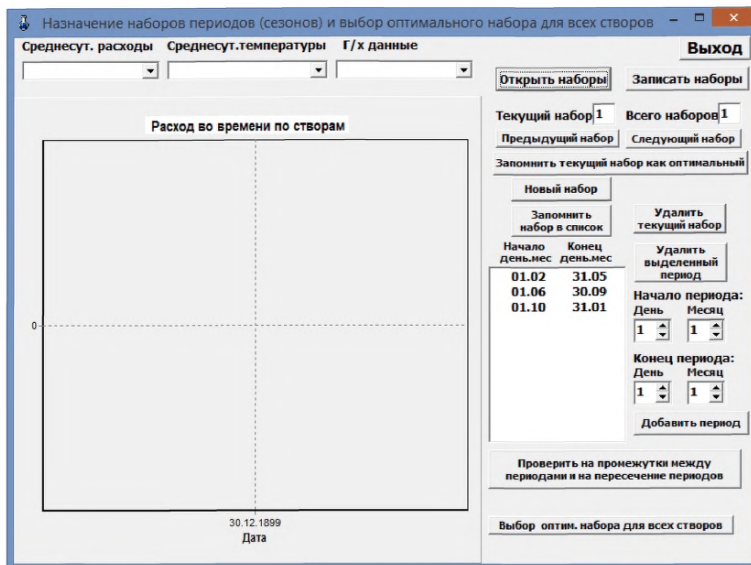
Назначение наборов периодов (сезонов) и выбор оптимального набора для всех створов

Среднесут. расходы Среднесут.температуры Г/х данные

Выход

Открыть наборы Записать наборы

Текущий набор 1 Всего наборов 1

Предыдущий набор Следующий набор

Запомнить текущий набор как оптимальный

Новый набор

Запомнить набор в список

Удалить текущий набор

Удалить выделенный период

Расход во времени по створам

0

30.12.1899
Дата

| Начало день.мес | Конец день.мес |
|---|---|
| 01.02 | 31.05 |
| 01.06 | 30.09 |
| 01.10 | 31.01 |

Начало периода:
День Месяц
1 1

Конец периода:
День Месяц
1 1

Добавить период

Проверить на промежутки между периодами и на пересечение периодов

Выбор оптим. набора для всех створов